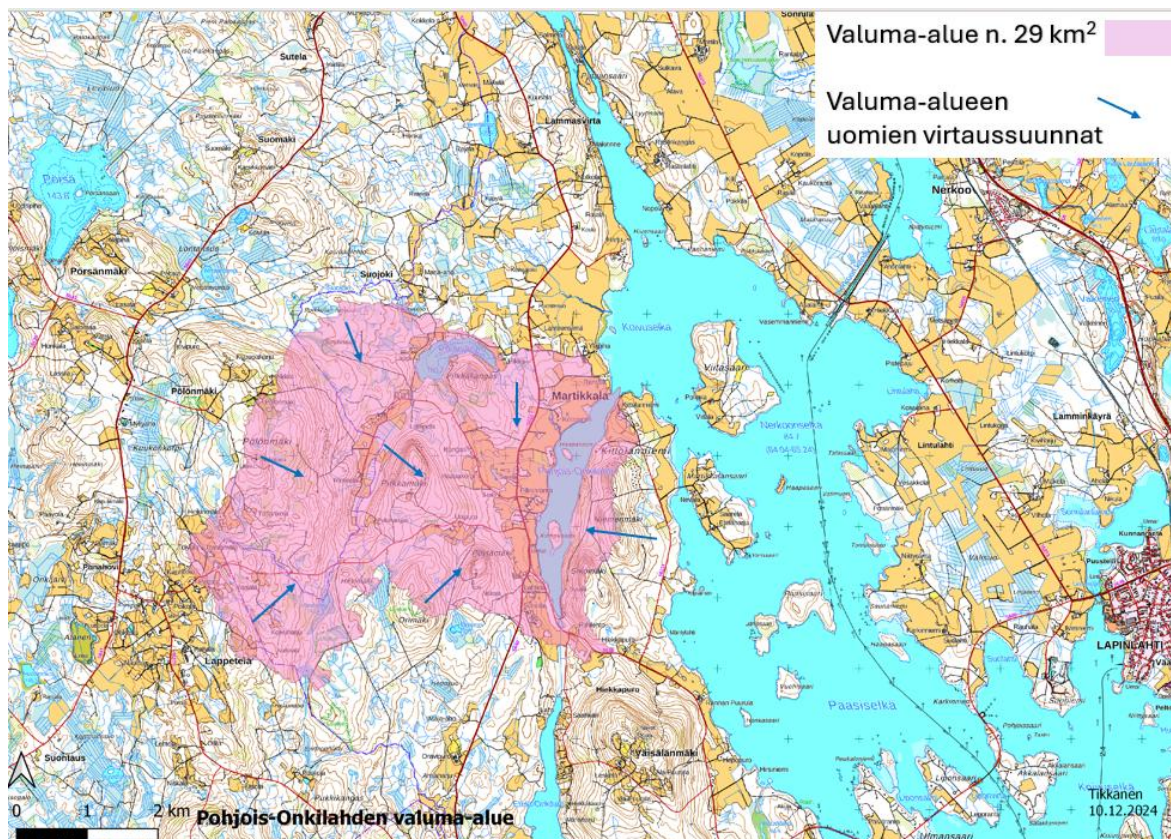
Valuma-alue n. 29 km$^2$

Valuma-alueen uomien virtaussuunnat

Sutela
Lammasvirta
Suomäki
Porsa
Porsanmäki
Suojoki
Nerkoo
Konnuselkä
Viitasaari
Pölönmäki
Martikkala
Pölönmäki
Pirkkamäki
Nerkoonselkä
Lintulahti
Lamminkylä
Lappeteia
Hiekkapuro
Paasiselkä
LAPINLAHTI
Väisälänmäki
Suontaus

0 1 2 km

Pohjois-Onkilahden valuma-alue

Tikkanen
10.12.2024